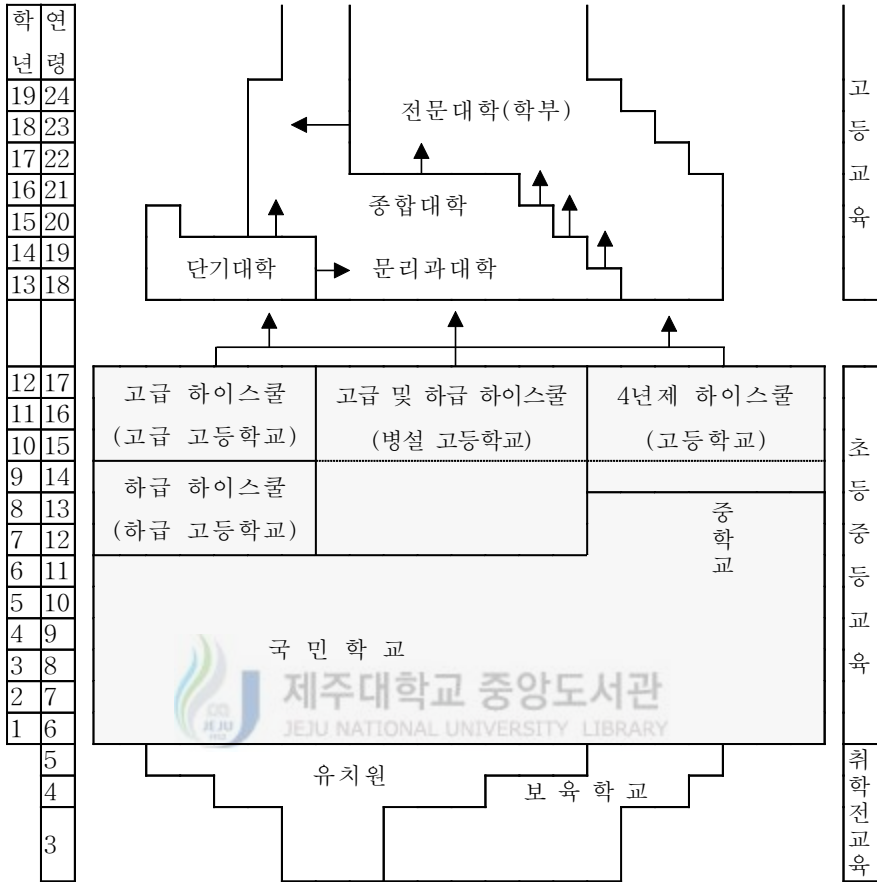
| 학년 | 연령 |
|---|---|
| 19 | 24 |
| 18 | 23 |
| 17 | 22 |
| 16 | 21 |
| 15 | 20 |
| 14 | 19 |
| 13 | 18 |
| | |
| 12 | 17 |
| 11 | 16 |
| 10 | 15 |
| 9 | 14 |
| 8 | 13 |
| 7 | 12 |
| 6 | 11 |
| 5 | 10 |
| 4 | 9 |
| 3 | 8 |
| 2 | 7 |
| 1 | 6 |
| | 5 |
| | 4 |
| | 3 |

전문대학(학부)

종합대학

단기대학

문리과대학

고등교육

고급 하이스쿨 (고급 고등학교)

고급 및 하급 하이스쿨 (병설 고등학교)

4년제 하이스쿨 (고등학교)

하급 하이스쿨 (하급 고등학교)

중학교

국 민 학 교

초등중등교육

유치원

보 육 학 교

취학전교육

제주대학교 중앙도서관
JEJU NATIONAL UNIVERSITY LIBRARY